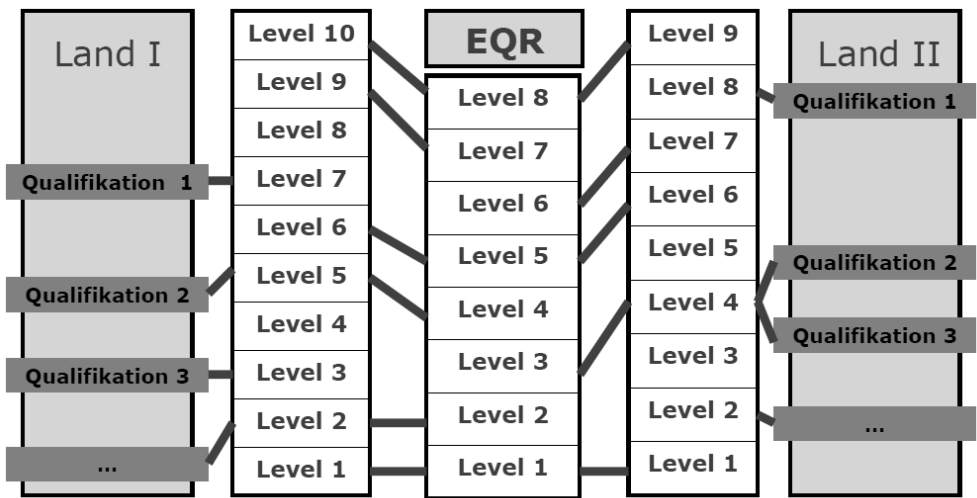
Land I

Qualifikation 1

Qualifikation 2

Qualifikation 3

...

Level 10
Level 9
Level 8
Level 7
Level 6
Level 5
Level 4
Level 3
Level 2
Level 1

EQR

Level 8
Level 7
Level 6
Level 5
Level 4
Level 3
Level 2
Level 1

Level 9
Level 8
Level 7
Level 6
Level 5
Level 4
Level 3
Level 2
Level 1

Land II

Qualifikation 1

Qualifikation 2

Qualifikation 3

...